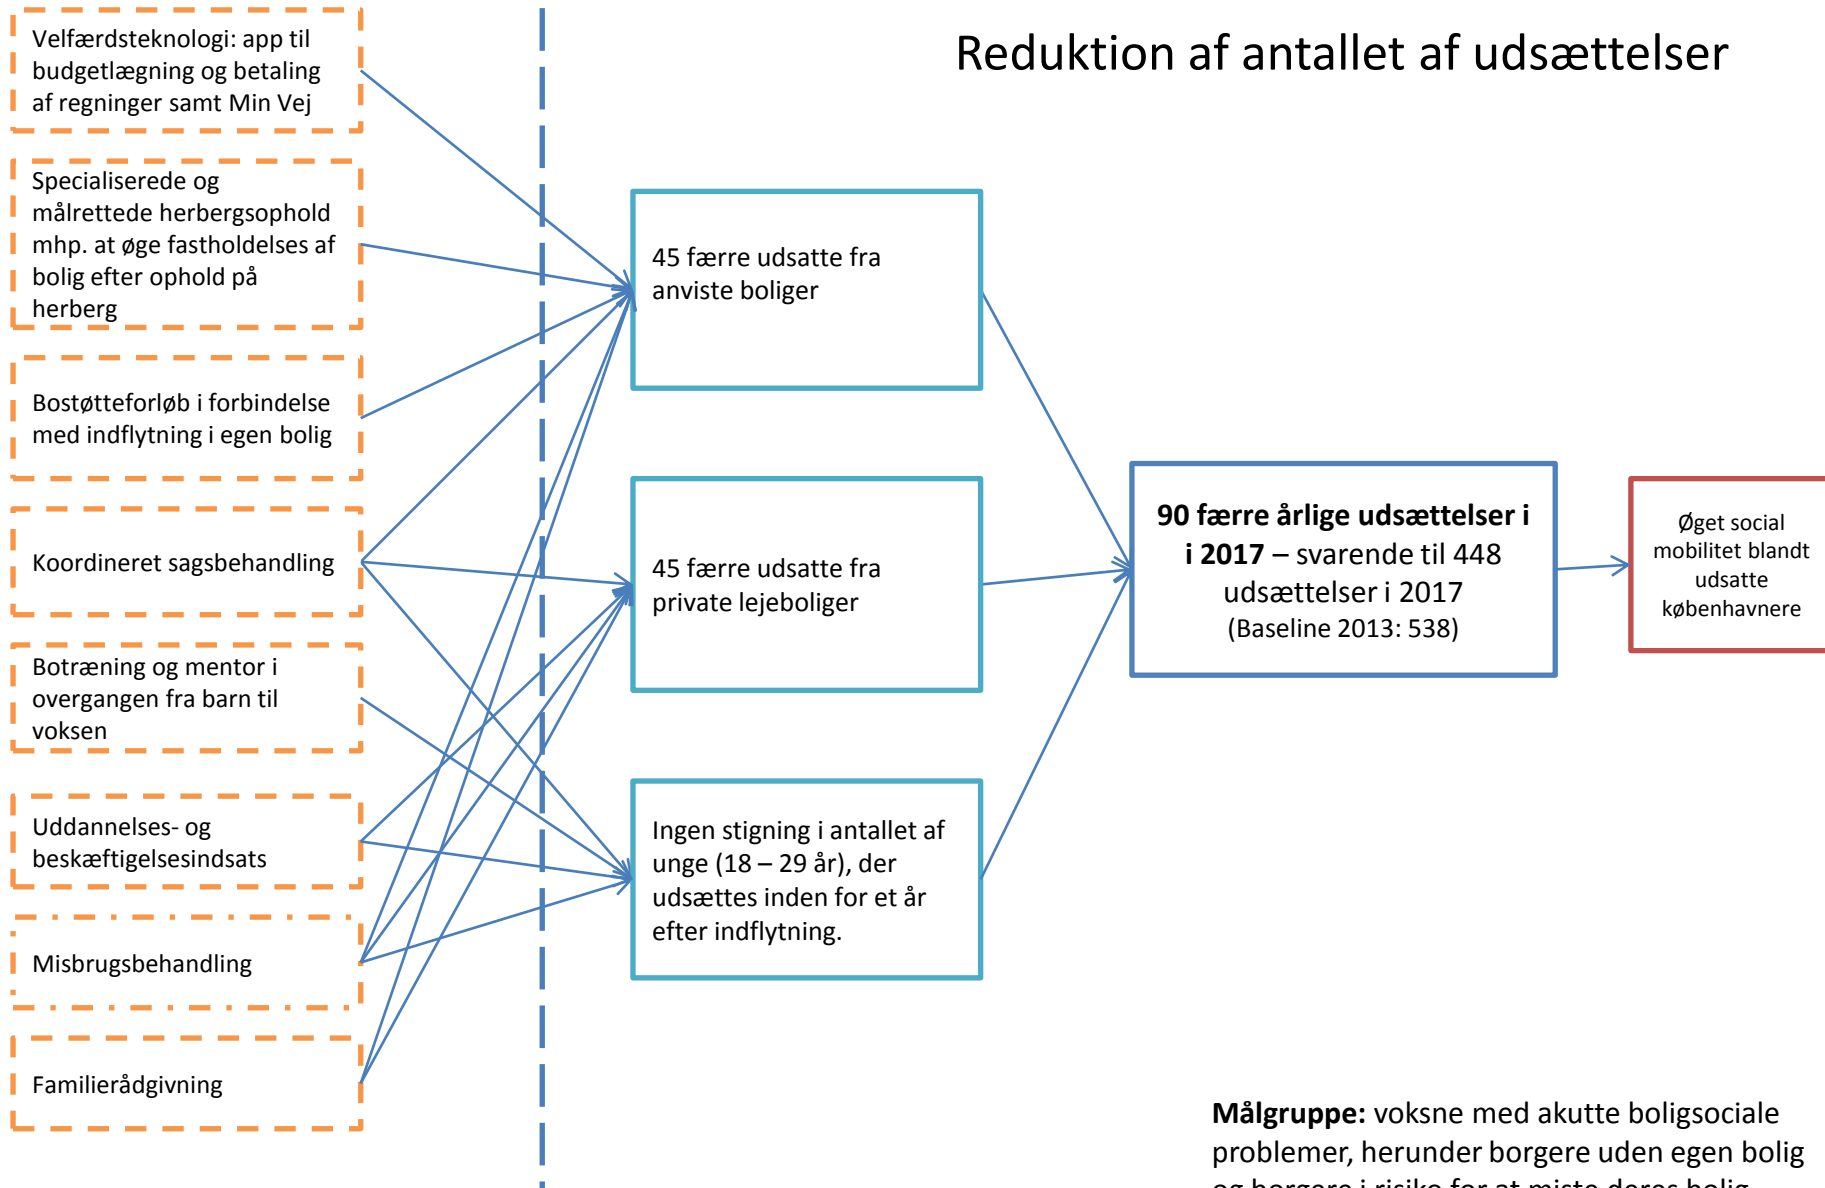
Reduktion af antallet af udsættelser

Velfærdsteknologi: app til budgetlægning og betaling af regninger samt Min Vej

Specialiserede og målrettede herbergsophold mhp. at øge fastholdelses af bolig efter ophold på herberg

Bostøtteforløb i forbindelse med indflytning i egen bolig

Koordineret sagsbehandling

Botræning og mentor i overgangen fra barn til voksen

Uddannelses- og beskæftigelsesindsats

Misbrugsbehandling

Familierådgivning

45 færre udsatte fra anviste boliger

45 færre udsatte fra private lejeboliger

Ingen stigning i antallet af unge (18 – 29 år), der udsættes inden for et år efter indflytning.

**90 færre årlige udsættelser i i 2017** – svarende til 448 udsættelser i 2017 (Baseline 2013: 538)

Øget social mobilitet blandt udsatte københavnere

**Målgruppe:** voksne med akutte boligsociale problemer, herunder borgere uden egen bolig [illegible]